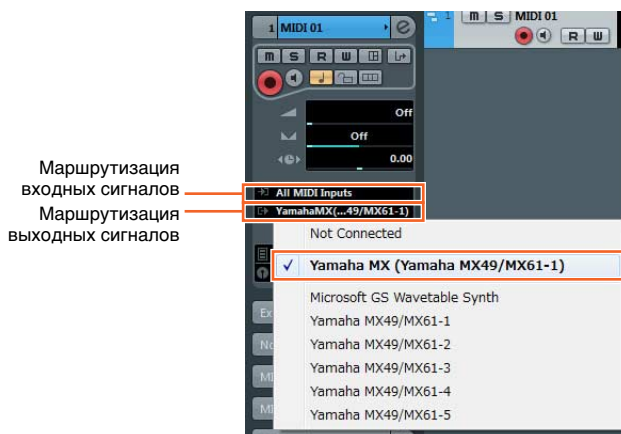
1 MIDI 01

M S R W

Off

Off

0.00

Маршрутизация входных сигналов

Маршрутизация выходных сигналов

All MIDI Inputs

YamahaMX(...49/MX61-1)

1 M S MIDI 01

R W

Not Connected

✓ Yamaha MX (Yamaha MX49/MX61-1)

Microsoft GS Wavetable Synth

Yamaha MX49/MX61-1

Yamaha MX49/MX61-2

Yamaha MX49/MX61-3

Yamaha MX49/MX61-4

Yamaha MX49/MX61-5

Ex

No

MI

MI